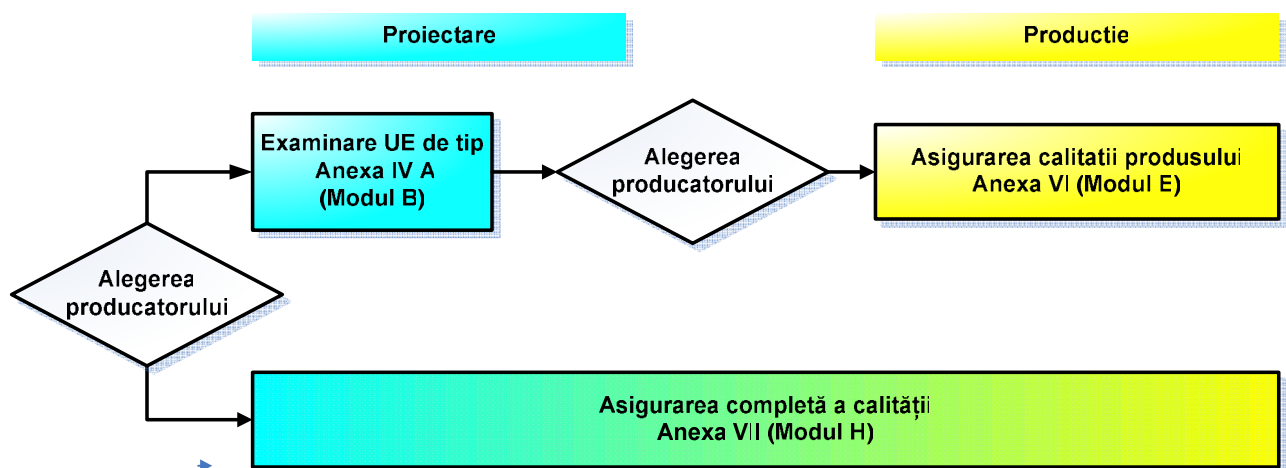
Proiectare

Productie

Examinare UE de tip Anexa IV A (Modul B)

Alegerea producatorului

Asigurarea calitatii produsului Anexa VI (Modul E)

Alegerea producatorului

Asigurarea completă a calității Anexa VII (Modul H)